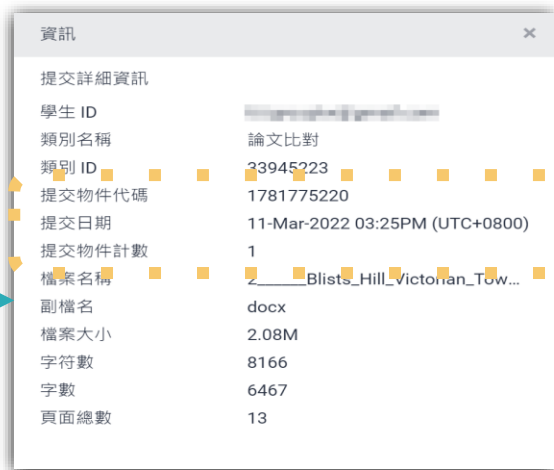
資訊

×

提交詳細資訊

| | |
|---|---|
| 學生 ID | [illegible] |
| 類別名稱 | 論文比對 |
| 類別 ID | 33945223 |
| 提交物件代碼 | 1781775220 |
| 提交日期 | 11-Mar-2022 03:25PM (UTC+0800) |
| 提交物件計數 | 1 |
| 檔案名稱 | 2_____Blists_Hill_Victorian_Tow... |
| 副檔名 | docx |
| 檔案大小 | 2.08M |
| 字符數 | 8166 |
| 字數 | 6467 |
| 頁面總數 | 13 |